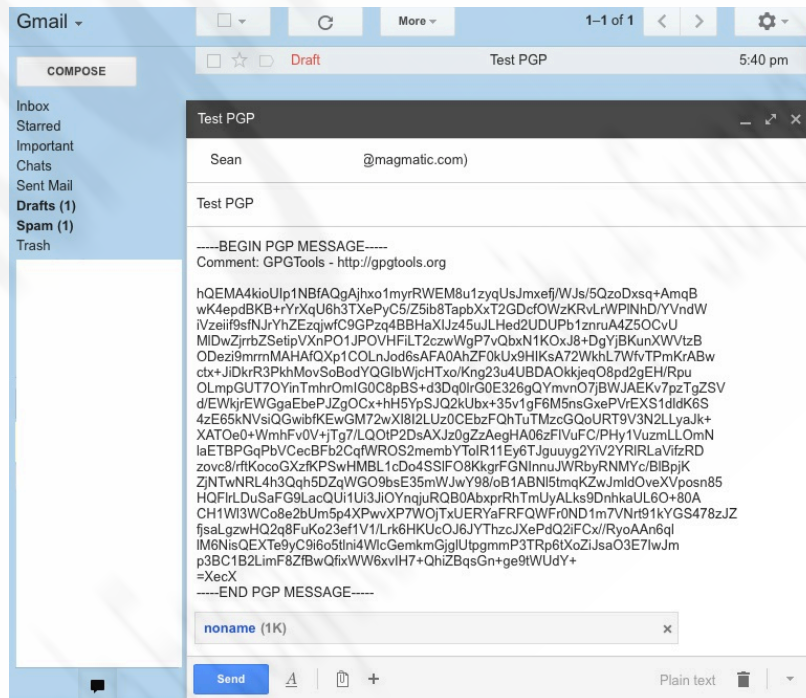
Gmail

COMPOSE

Inbox
Starred
Important
Chats
Sent Mail
Drafts (1)
Spam (1)
Trash

More

1–1 of 1

Draft Test PGP 5:40 pm

Test PGP

Sean @magmatic.com)

Test PGP

-----BEGIN PGP MESSAGE-----
Comment: GPGTools - http://gpgtools.org

hQEMA4kioUlp1NBfAQgAjhxo1myrRWEM8u1zyqUsJmxefj/WJs/5QzoDxsq+AmqB
wK4epdBKB+rYrXqU6h3TXePyC5/Z5ib8TapbXxT2GDcfOWzKRvLrWPlNhD/YVndW
iVzeiif9sfNJrYhZEzqjwfC9GPzq4BBHaXIJz45uJLHed2UDUPb1znruA4Z5OCvU
MIDwZjrrbZSetipVXnPO1JPOVHFiLT2czwWgP7vQbxN1KOxJ8+DgYjBKunXWVtzB
ODezi9mrrnMAHAfQXp1COLnJod6sAFA0AhZF0kUx9HIKsA72WkhL7WfvTPmKrABw
ctx+JiDkrR3PkhMovSoBodYQGIbWjcHTxo/Kng23u4UBDAOkkjeqO8pd2gEH/Rpu
OLmpGUT7OYinTmhrOmIG0C8pBS+d3Dq0lrG0E326gQYmvnO7jBWJAEKv7pzTgZSV
d/EWkjrEWGgaEbePJZgOCx+hH5YpSJQ2kUbx+35v1gF6M5nsGxePVrEXS1dldK6S
4zE65kNVsiQGwibfKEwGM72wXl8I2LUz0CEbzFQhTuTMzcGQoURT9V3N2LLyaJk+
XATOe0+WmhFv0V+jTg7/LQOtP2DsAXJz0gZzAegHA06zFlVuFC/PHy1VuzmLLOmN
laETBPGqPbVCecBFb2CqfWROS2membYToIR11Ey6TJguuyg2YiV2YRlRLaVifzRD
zovc8/rftKocoGXzfKPSwHMBL1cDo4SSlFO8KkgrFGNInnuJWRbyRNMYc/BlBpjK
ZjNTwNRL4h3Qqh5DZqWGO9bsE35mWJwY98/oB1ABNl5tmqKZwJmldOveXVposn85
HQFlrLDuSaFG9LacQUi1Ui3JiOYnqjuRQB0AbxprRhTmUyALks9DnhkaUL6O+80A
CH1Wl3WCo8e2bUm5p4XPwvXP7WOjTxUERYaFRFQWFr0ND1m7VNrt91kYGS478zJZ
fjsaLgzwHQ2q8FuKo23ef1V1/Lrk6HKUcOJ6JYThzcJXePdQ2iFCx//RyoAAn6ql
lM6NisQEXTe9yC9i6o5tlni4WlcGemkmGjglUtpgmmP3TRp6tXoZiJsaO3E7IwJm
p3BC1B2LimF8ZfBwQfixWW6xvlH7+QhiZBqsGn+ge9tWUdY+
=XecX
-----END PGP MESSAGE-----

noname (1K)

Send

Plain text